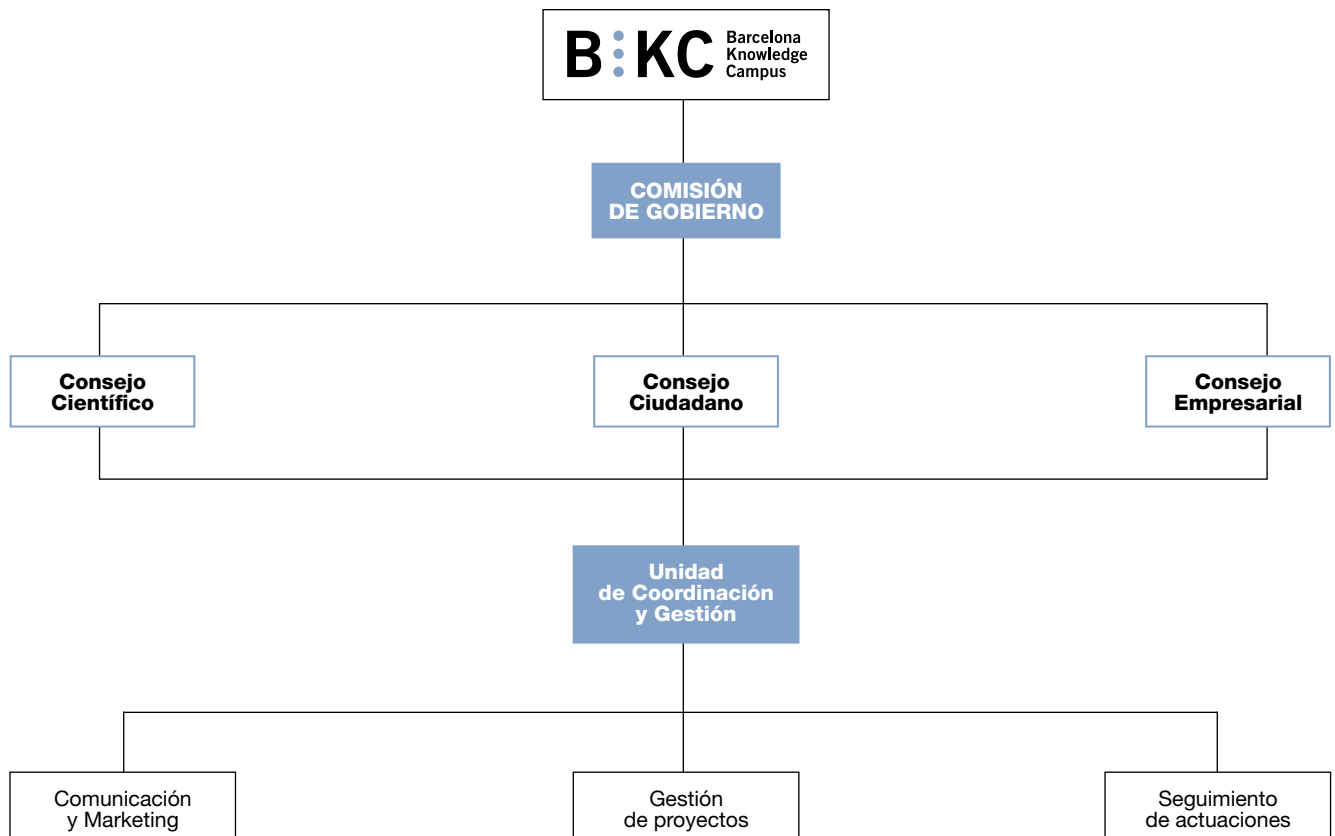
B:KC Barcelona Knowledge Campus

COMISIÓN DE GOBIERNO

Consejo Científico

Consejo Ciudadano

Consejo Empresarial

Unidad de Coordinación y Gestión

Comunicación y Marketing

Gestión de proyectos

Seguimiento de actuaciones